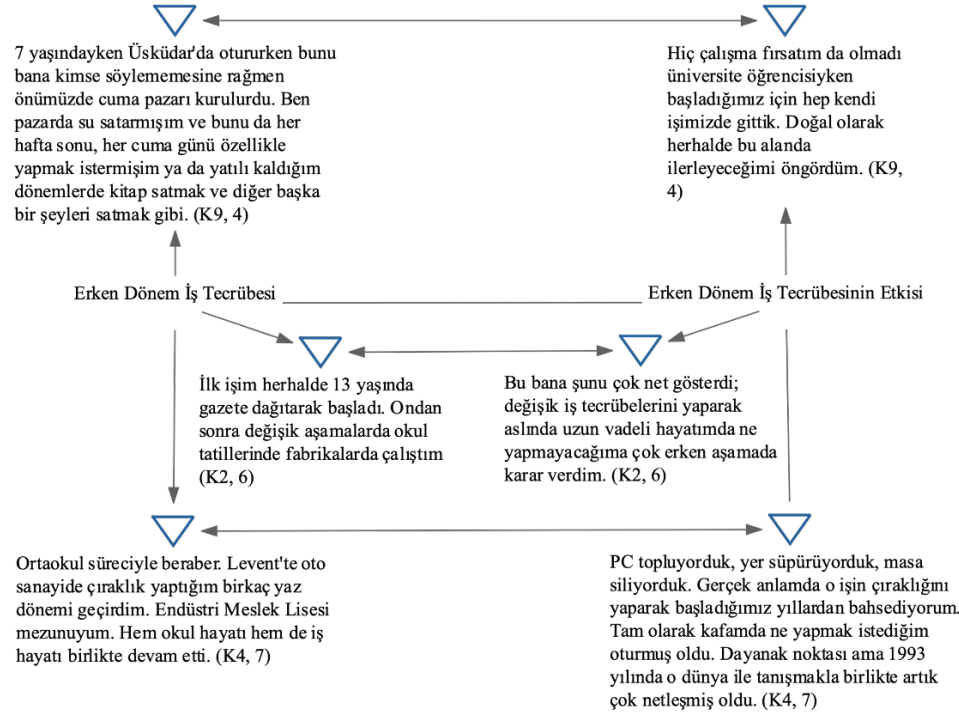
7 yaşındayken Üsküdar'da otururken bunu bana kimse söylememesine rağmen önümüzde cuma pazarı kurulurdu. Ben pazarda su satarmışım ve bunu da her hafta sonu, her cuma günü özellikle yapmak istermişim ya da yatılı kaldığım dönemlerde kitap satmak ve diğer başka bir şeyleri satmak gibi. (K9, 4)

Hiç çalışma fırsatım da olmadı üniversite öğrencisiyken başladığımız için hep kendi işimizde gittik. Doğal olarak herhalde bu alanda ilerleyeceğimi öngördüm. (K9, 4)

Erken Dönem İş Tecrübesi

Erken Dönem İş Tecrübesinin Etkisi

İlk işim herhalde 13 yaşında gazete dağıtarak başladı. Ondan sonra değişik aşamalarda okul tatillerinde fabrikalarda çalıştım (K2, 6)

Bu bana şunu çok net gösterdi; değişik iş tecrübelerini yaparak aslında uzun vadeli hayatımda ne yapmayacağıma çok erken aşamada karar verdim. (K2, 6)

Ortaokul süreciyle beraber. Levent'te oto sanayide çıraklık yaptığım birkaç yaz dönemi geçirdim. Endüstri Meslek Lisesi mezunuyum. Hem okul hayatı hem de iş hayatı birlikte devam etti. (K4, 7)

PC topluyorduk, yer süpürüyorduk, masa siliyorduk. Gerçek anlamda o işin çıraklığını yaparak başladığımız yıllardan bahsediyorum. Tam olarak kafamda ne yapmak istediğim oturmuş oldu. Dayanak noktası ama 1993 yılında o dünya ile tanışmakla birlikte artık çok netleşmiş oldu. (K4, 7)